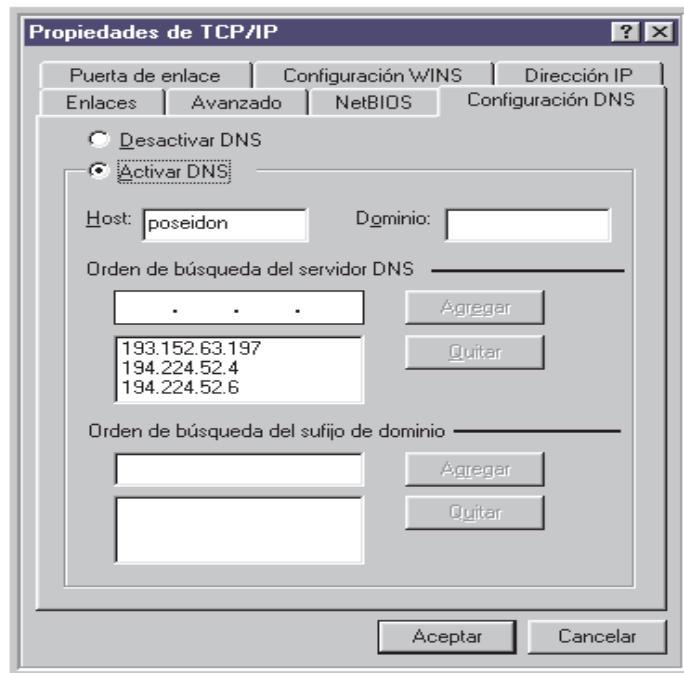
Propiedades de TCP/IP

? X

Puerta de enlace | Configuración WINS | Dirección IP

Enlaces | Avanzado | NetBIOS | Configuración DNS

Desactivar DNS

Activar DNS

Host: poseidon

Dominio:

Orden de búsqueda del servidor DNS

. . .

Agregar

193.152.63.197
194.224.52.4
194.224.52.6

Quitar

Orden de búsqueda del sufijo de dominio

Agregar

Quitar

Aceptar

Cancelar